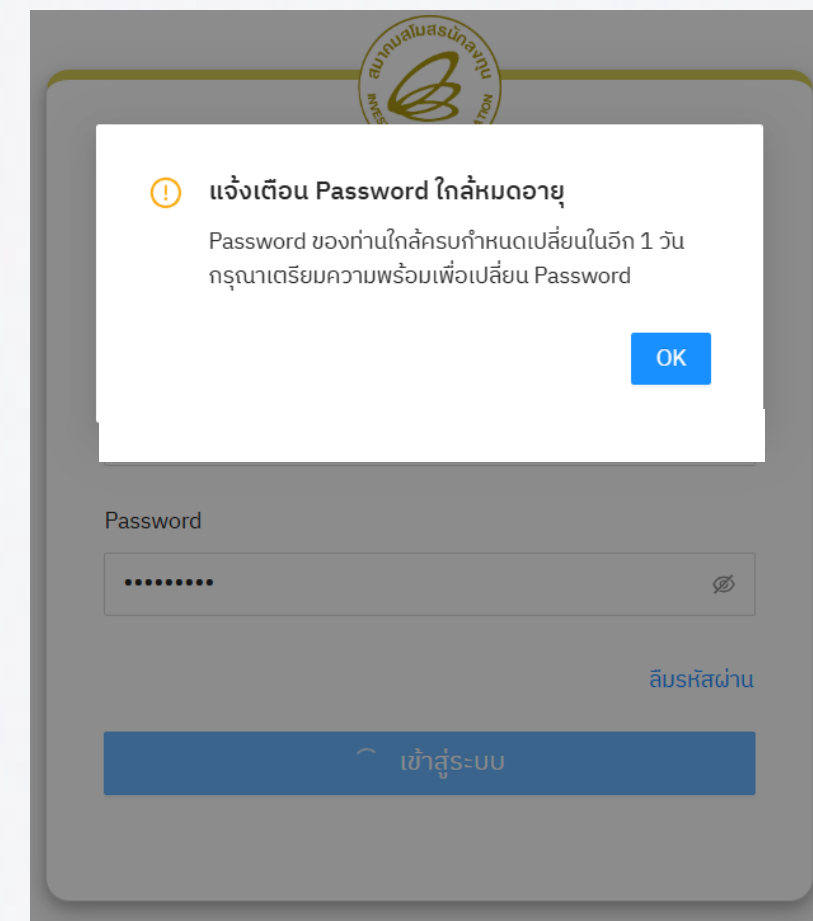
สำนักงานคณะกรรมการส่งเสริมการลงทุน
INVESTMENT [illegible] ATION

แจ้งเตือน Password ใกล้หมดอายุ
Password ของท่านใกล้ครบกำหนดเปลี่ยนในอีก 1 วัน กรุณาเตรียมความพร้อมเพื่อเปลี่ยน Password

OK

Password

•••••••••

ลืมรหัสผ่าน

เข้าสู่ระบบ